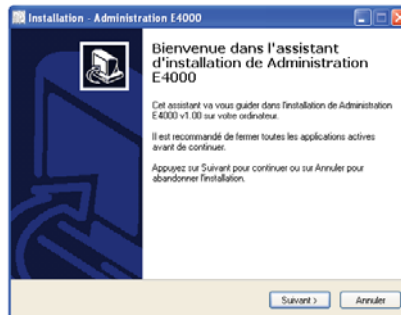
Installation - Administration E4000

Bienvenue dans l'assistant d'installation de Administration E4000

Cet assistant va vous guider dans l'installation de Administration E4000 v1.00 sur votre ordinateur.

Il est recommandé de fermer toutes les applications actives avant de continuer.

Appuyez sur Suivant pour continuer ou sur Annuler pour abandonner l'installation.

Suivant >
Annuler